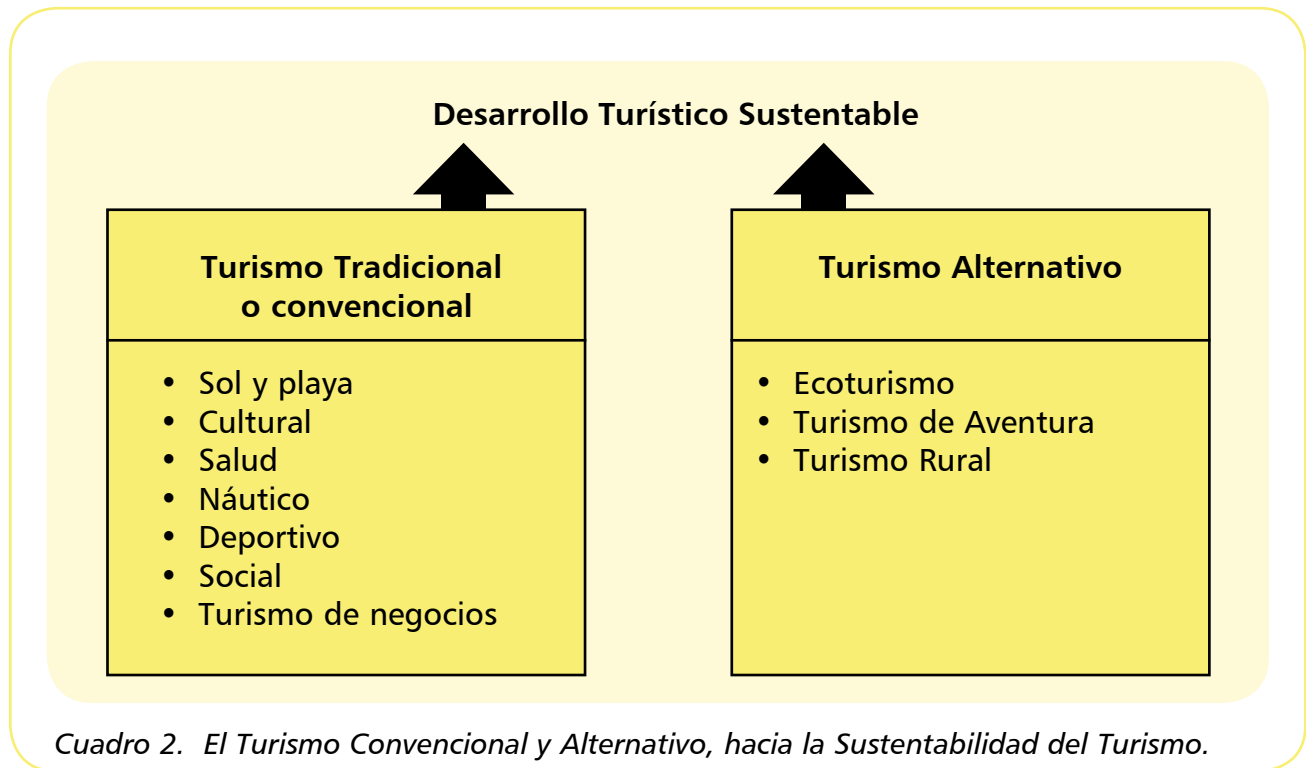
Desarrollo Turístico Sustentable

Turismo Tradicional o convencional

- Sol y playa
- Cultural
- Salud
- Náutico
- Deportivo
- Social
- Turismo de negocios

Turismo Alternativo

- Ecoturismo
- Turismo de Aventura
- Turismo Rural

Cuadro 2. El Turismo Convencional y Alternativo, hacia la Sustentabilidad del Turismo.